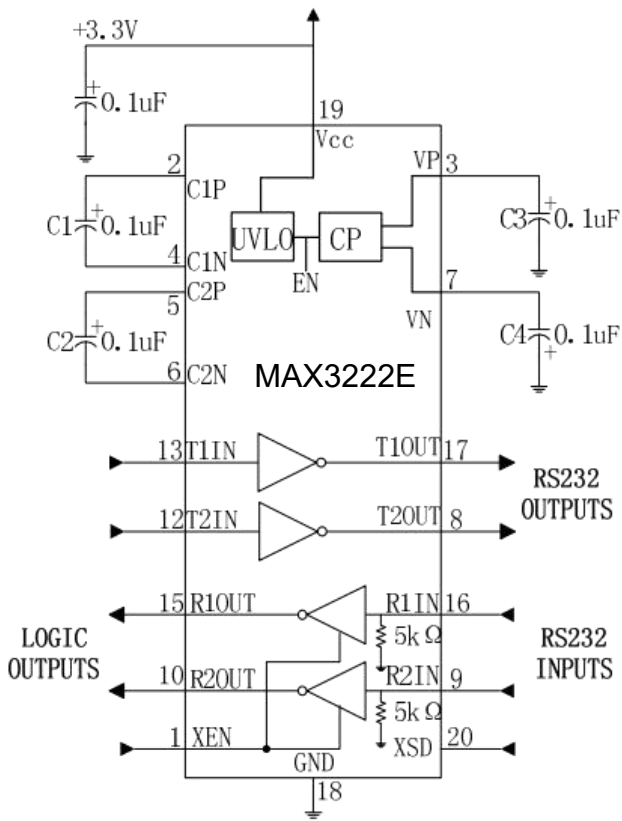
+3.3V

0.1uF

19
Vcc

2
C1P

C1 0.1uF

4
C1N

UVLO

EN

CP

VP 3

C3 0.1uF

5
C2P

C2 0.1uF

6
C2N

7
VN

C4 0.1uF

MAX3222E

13 T1IN

T1OUT 17

12 T2IN

T2OUT 8

RS232
OUTPUTS

15 R1OUT

R1IN 16

$5k\Omega$

LOGIC
OUTPUTS

RS232
INPUTS

10 R2OUT

R2IN 9

$5k\Omega$

1 XEN

GND

XSD 20

18